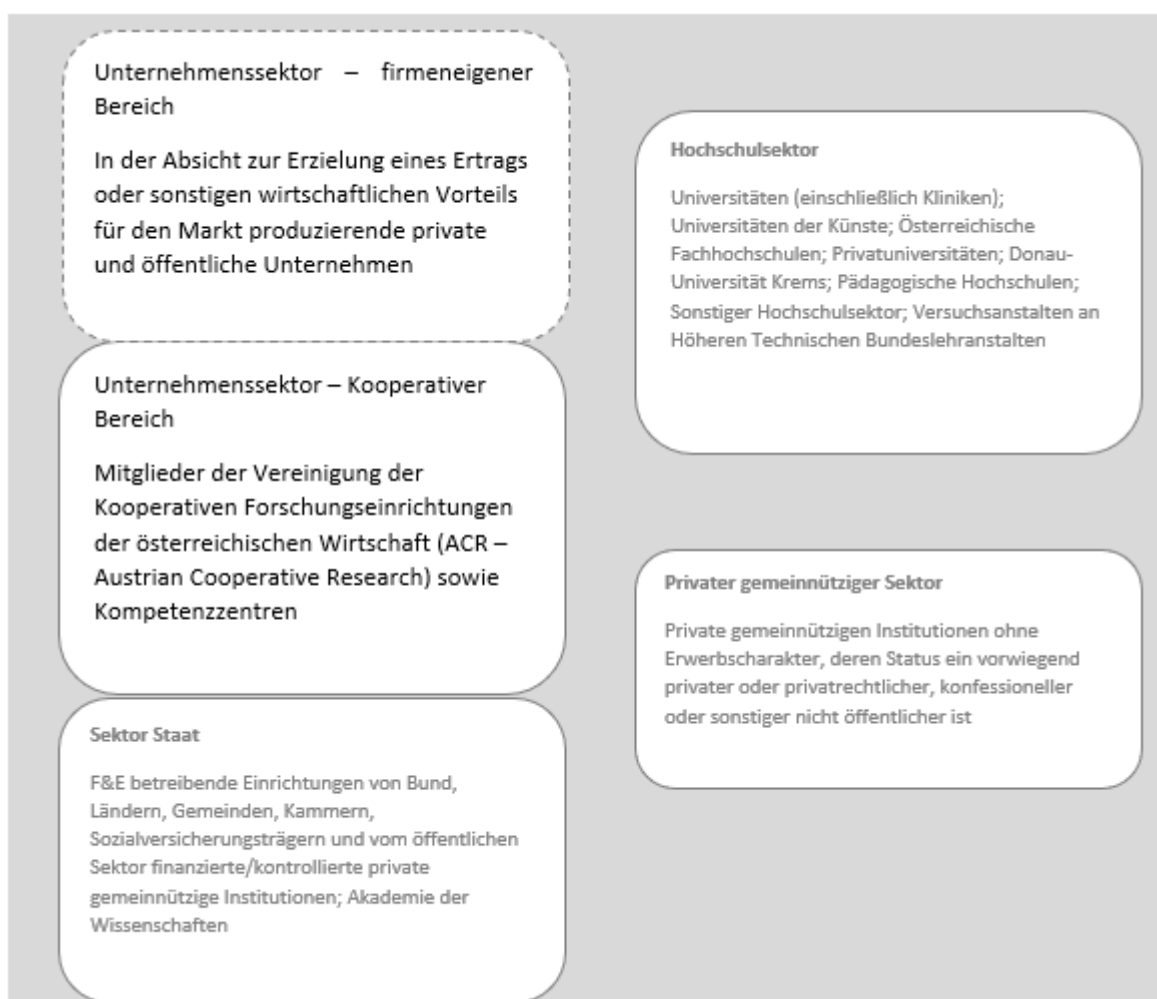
Unternehmenssektor – firmeneigener Bereich

In der Absicht zur Erzielung eines Ertrags oder sonstigen wirtschaftlichen Vorteils für den Markt produzierende private und öffentliche Unternehmen

Unternehmenssektor – Kooperativer Bereich

Mitglieder der Vereinigung der Kooperativen Forschungseinrichtungen der österreichischen Wirtschaft (ACR – Austrian Cooperative Research) sowie Kompetenzzentren

Sektor Staat

F&E betreibende Einrichtungen von Bund, Ländern, Gemeinden, Kammern, Sozialversicherungsträgern und vom öffentlichen Sektor finanzierte/kontrollierte private gemeinnützige Institutionen; Akademie der Wissenschaften

Hochschulsektor

Universitäten (einschließlich Kliniken); Universitäten der Künste; Österreichische Fachhochschulen; Privatuniversitäten; Donau-Universität Krems; Pädagogische Hochschulen; Sonstiger Hochschulsektor; Versuchsanstalten an Höheren Technischen Bundeslehranstalten

Privater gemeinnütziger Sektor

Private gemeinnützigen Institutionen ohne Erwerbscharakter, deren Status ein vorwiegend privater oder privatrechtlicher, konfessioneller oder sonstiger nicht öffentlicher ist